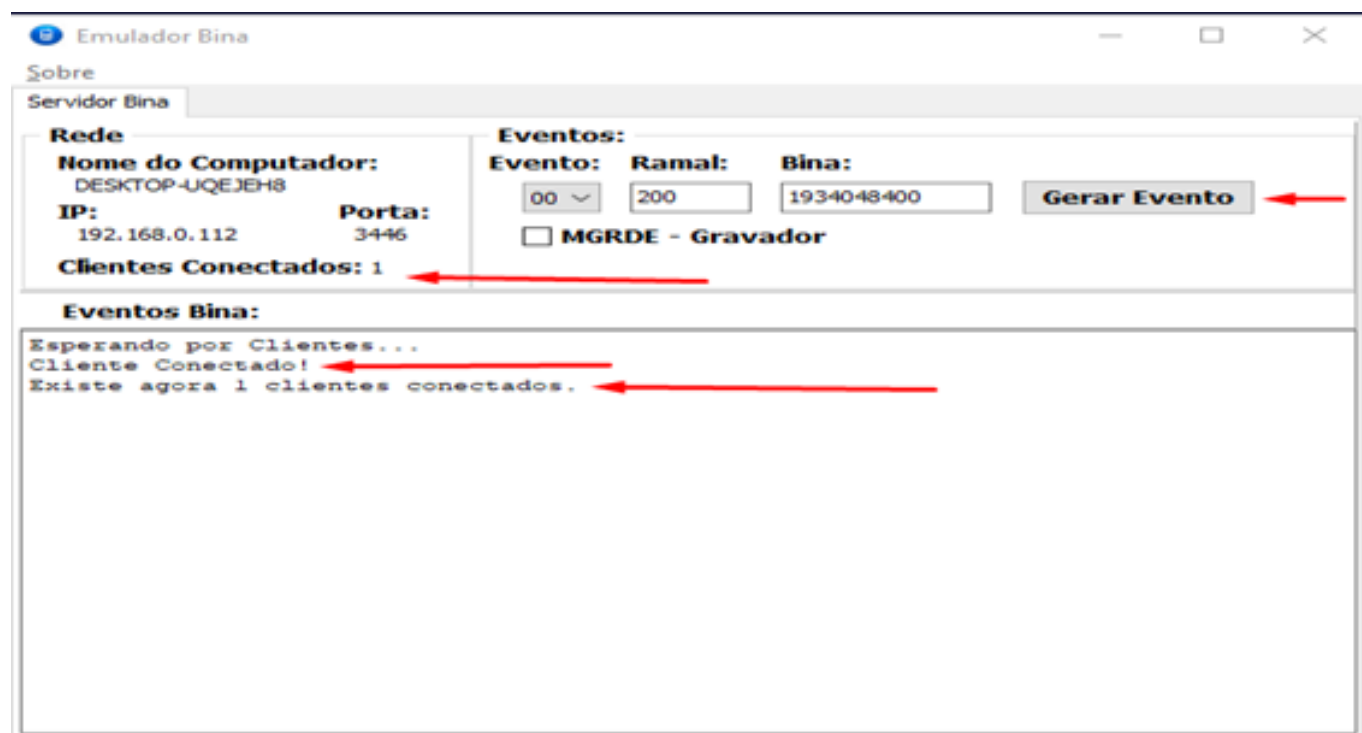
Emulador Bina

Sobre

Servidor Bina

Rede

Nome do Computador:
DESKTOP-UQEJEH8

IP:
192.168.0.112

Porta:
3446

Clientes Conectados: 1

Eventos:

Evento:
00

Ramal:
200

Bina:
1934048400

Gerar Evento

MGRDE - Gravador

Eventos Bina:

Esperando por Clientes...
Cliente Conectado!
Existe agora 1 clientes conectados.